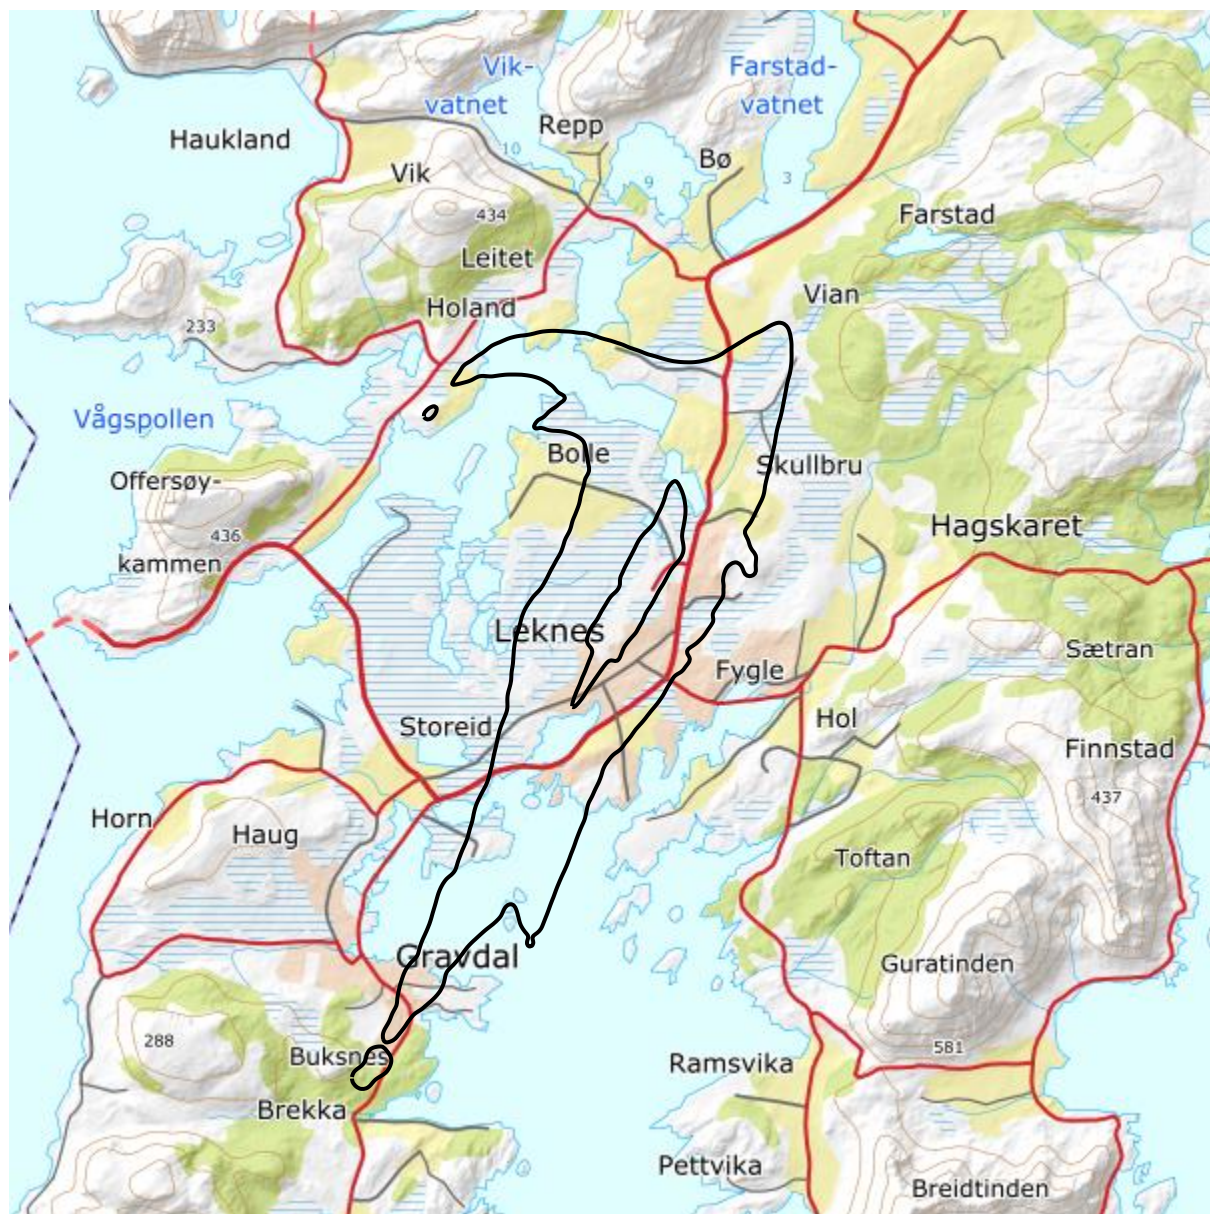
Vikvatnet

Farstadvatnet

Haukland

Repp

Bø

10

9

3

Vik

434

Farstad

Leitet

Holand

Vian

233

Vågspollen

Bolle

Skullbru

Offersøykammen

436

Hagskaret

Leknes

Sætran

Fygle

Storeid

Hol

Finnstad

437

Horn

Haug

Toftan

Gravdal

Guratinden

288

Buksnes

581

Ramsvika

Brekka

Pettvika

Breidtinden